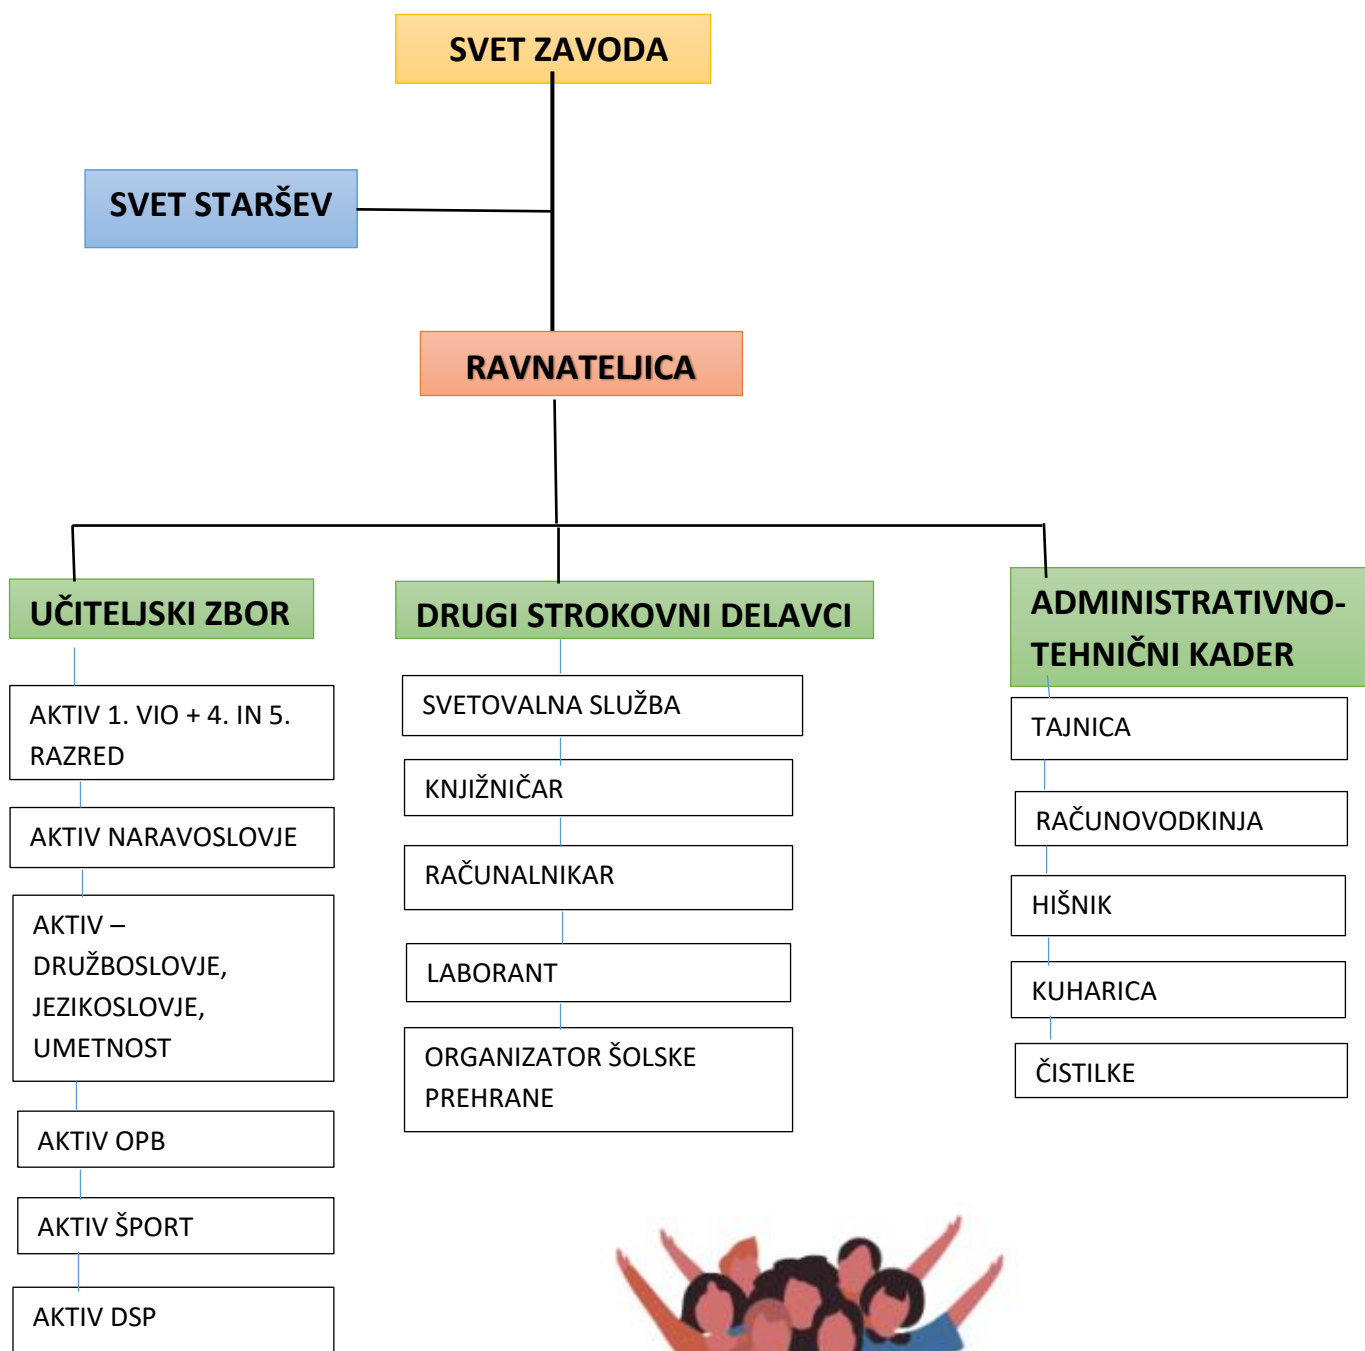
SVET ZAVODA

SVET STARŠEV

RAVNATELJICA

UČITELJSKI ZBOR

AKTIV 1. VIO + 4. IN 5. RAZRED

AKTIV NARAVOSLOVJE

AKTIV – DRUŽBOSLOVJE, JEZIKOSLOVJE, UMETNOST

AKTIV OPB

AKTIV ŠPORT

AKTIV DSP

DRUGI STROKOVNI DELAVCI

SVETOVALNA SLUŽBA

KNJIŽNIČAR

RAČUNALNIKAR

LABORANT

ORGANIZATOR ŠOLSKE PREHRANE

ADMINISTRATIVNO-TEHNIČNI KADER

TAJNICA

RAČUNOVODKINJA

HIŠNIK

KUHARICA

ČISTILKE